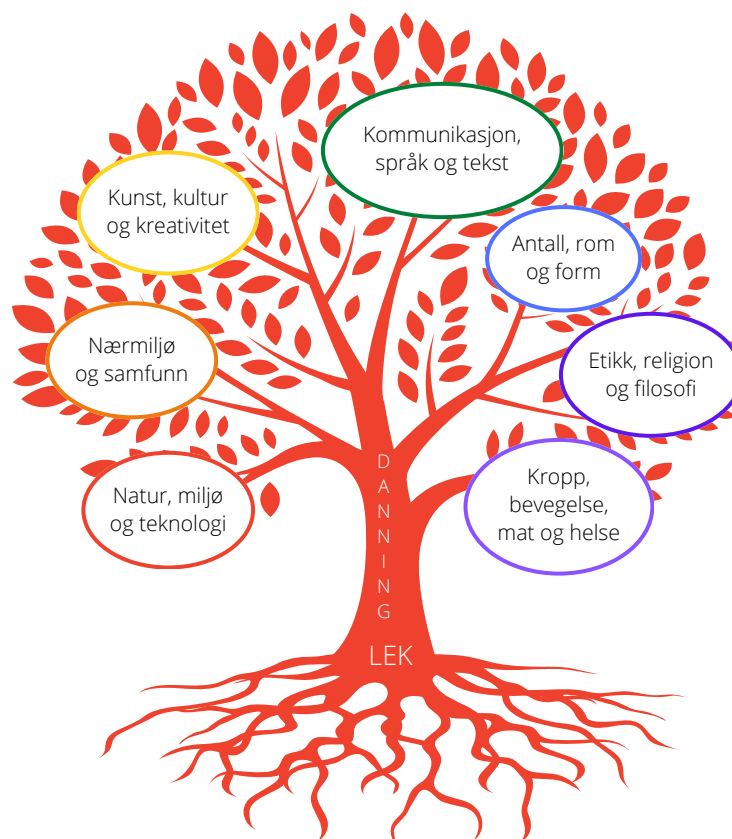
Kommunikasjon, språk og tekst

Kunst, kultur og kreativitet

Antall, rom og form

Nærmiljø og samfunn

Etikk, religion og filosofi

Natur, miljø og teknologi

Kropp, bevegelse, mat og helse

DANNING

LEK